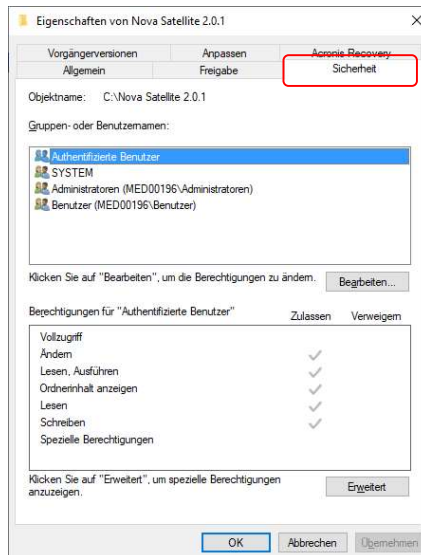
Eigenschaften von Nova Satellite 2.0.1

×

Vorgängerversionen | Anpassen | Acronis Recovery
Allgemein | Freigabe | Sicherheit

Objektname: C:\Nova Satellite 2.0.1

Gruppen- oder Benutzernamen:

Authentifizierte Benutzer
SYSTEM
Administratoren (MED00196\Administratoren)
Benutzer (MED00196\Benutzer)

Klicken Sie auf "Bearbeiten", um die Berechtigungen zu ändern.

Bearbeiten...

| Berechtigungen für "Authentifizierte Benutzer" | Zulassen | Verweigern |
|---|---|---|
| Vollzugriff | | |
| Ändern | ✓ | |
| Lesen, Ausführen | ✓ | |
| Ordnerinhalt anzeigen | ✓ | |
| Lesen | ✓ | |
| Schreiben | ✓ | |
| Spezielle Berechtigungen | | |

Klicken Sie auf "Erweitert", um spezielle Berechtigungen anzuzeigen.

Erweitert

OK | Abbrechen | Übernehmen